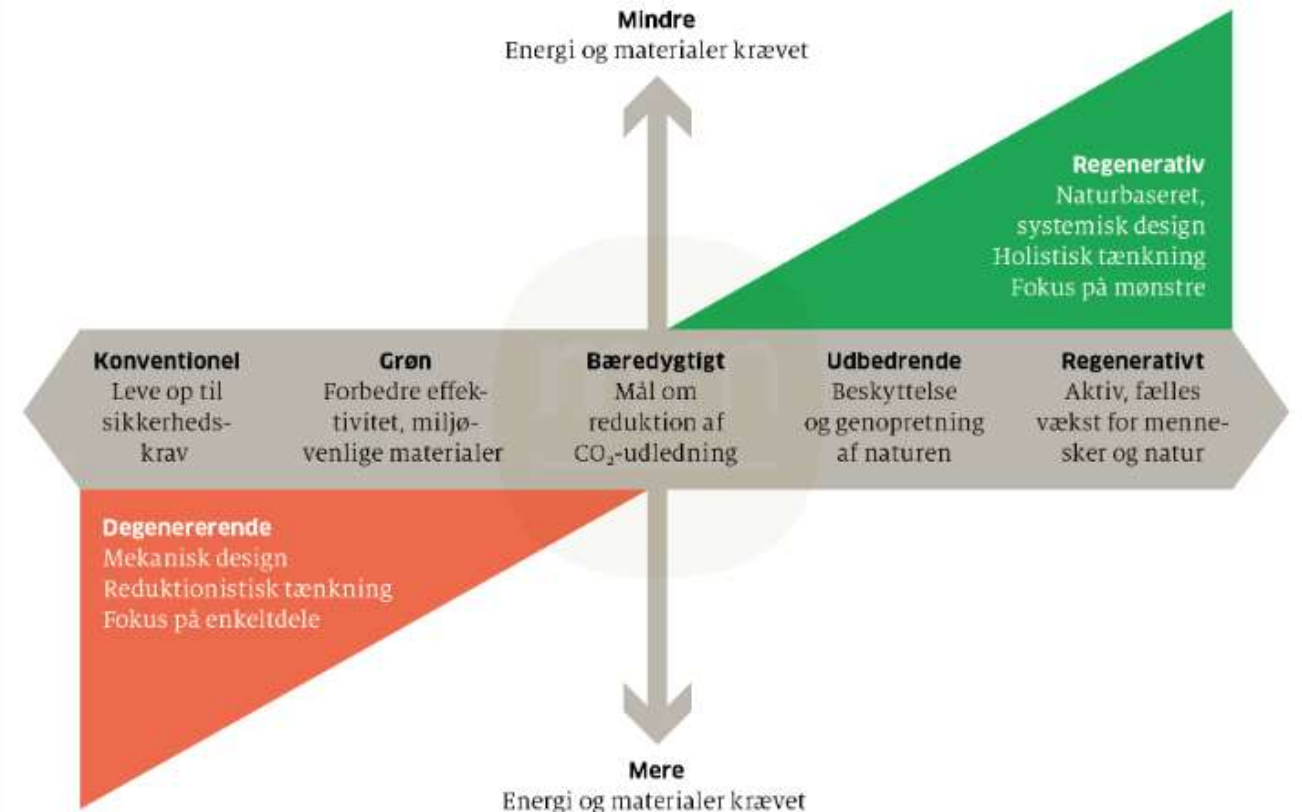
Mindre
Energi og materialer krævet

Regenerativ
Naturbaseret, systemisk design
Holistisk tænkning
Fokus på mønstre

Konventionel
Leve op til sikkerhedskrav

Grøn
Forbedre effektivitet, miljøvenlige materialer

Bæredygtigt
Mål om reduktion af $CO_2$-udledning

Udbedrende
Beskyttelse og genopretning af naturen

Regenerativt
Aktiv, fælles vækst for mennesker og natur

Degenererende
Mekanisk design
Reduktionistisk tænkning
Fokus på enkeltdele

Mere
Energi og materialer krævet